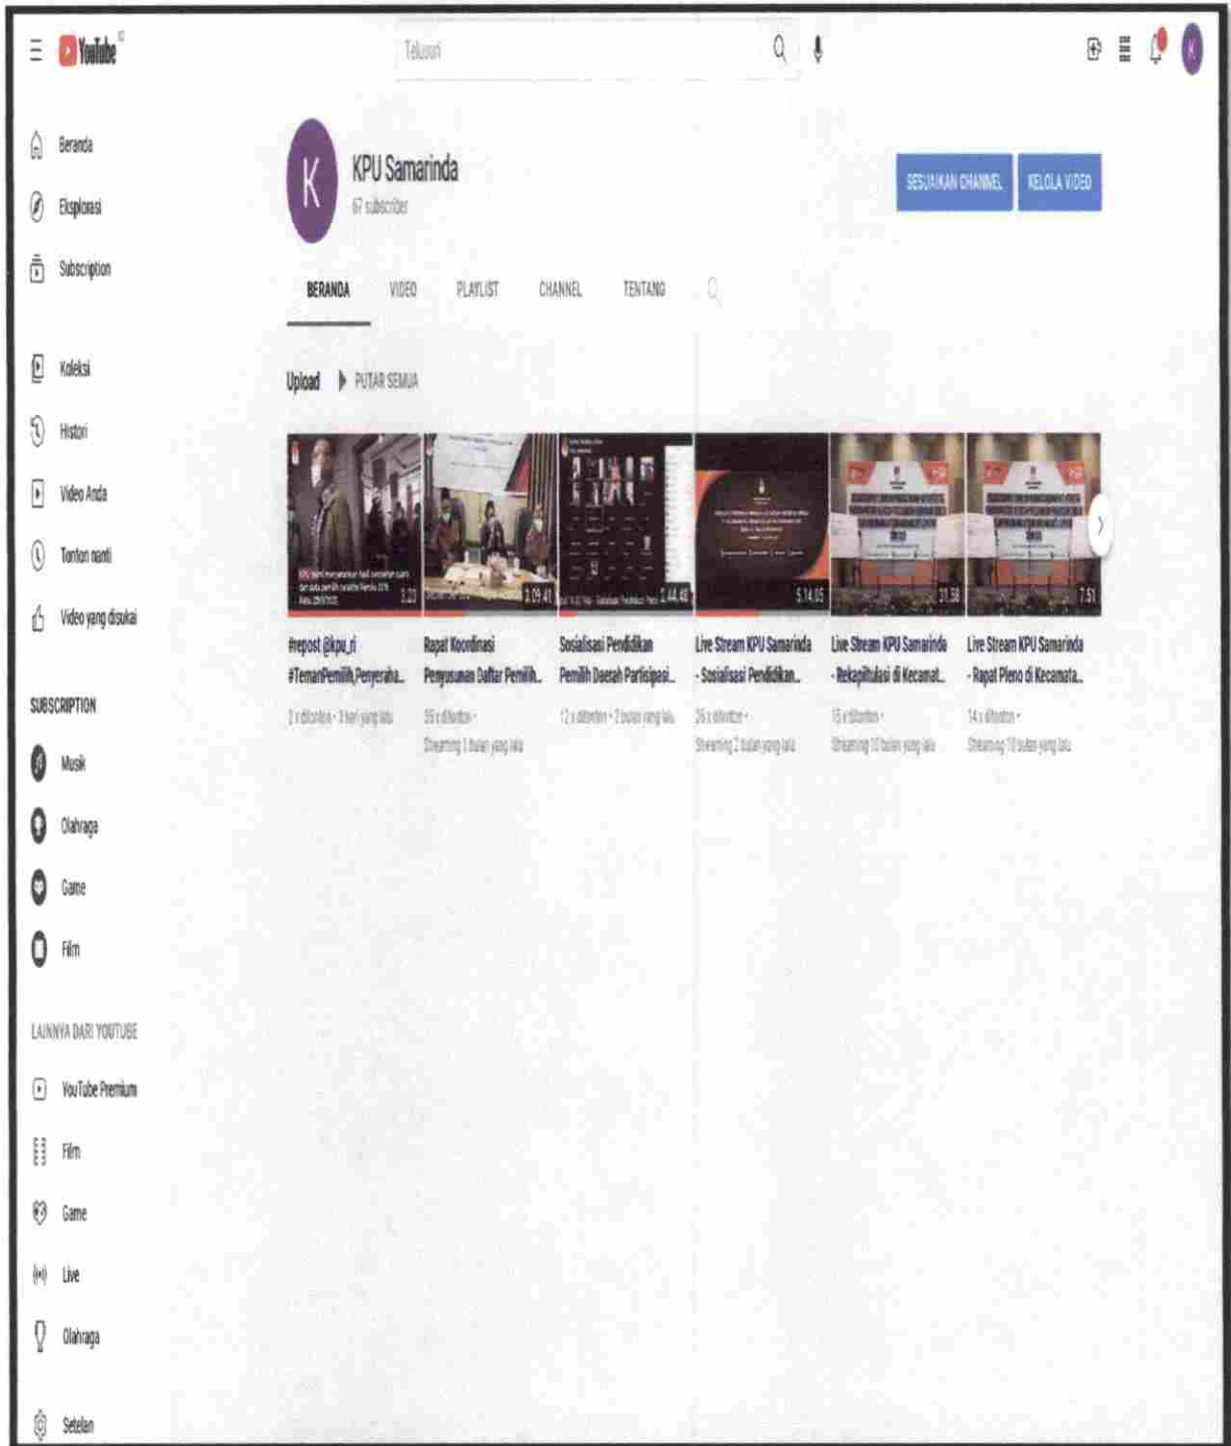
YouTube

Telusuri

K

Beranda
Eksplorasi
Subscription

Koleksi
Histori
Video Anda
Tonton nanti
Video yang disukai

SUBSCRIPTION
Musik
Olahraga
Game
Film

LAINNYA DARI YOUTUBE
YouTube Premium
Film
Game
Live
Olahraga

Setelan

K
KPU Samarinda
67 subscriber

SESUAIKAN CHANNEL
KELOLA VIDEO

BERANDA VIDEO PLAYLIST CHANNEL TENTANG

Upload ▶ PUTAR SEMUA

1:23
#repost @kpu_ri #TemanPemilih,Penyeraha...
2 x ditonton · 3 hari yang lalu

3:09:41
Rapat Koordinasi Penyusunan Daftar Pemilih...
35 x ditonton · Streaming 1 bulan yang lalu

2:44:49
Sosialisasi Pendidikan Pemilih Daerah Partisipasi...
12 x ditonton · 2 bulan yang lalu

5:14:05
Live Stream KPU Samarinda - Sosialisasi Pendidikan...
25 x ditonton · Streaming 2 bulan yang lalu

31:38
Live Stream KPU Samarinda - Rekapitulasi di Kecamat...
15 x ditonton · Streaming 10 bulan yang lalu

7:51
Live Stream KPU Samarinda - Rapat Pleno di Kecamata...
14 x ditonton · Streaming 10 bulan yang lalu